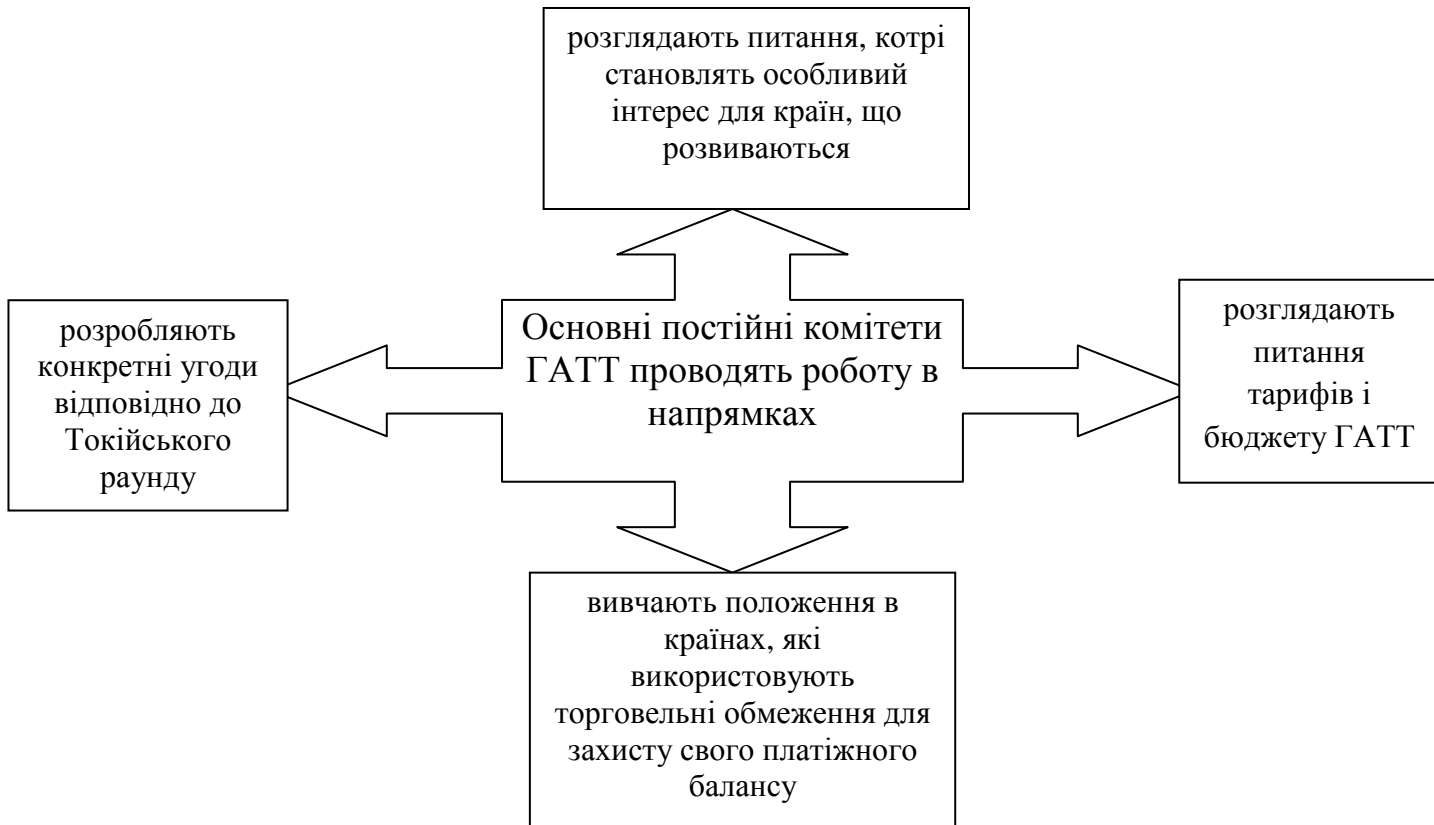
розглядають питання, котрі становлять особливий інтерес для країн, що розвиваються

розробляють конкретні угоди відповідно до Токійського раунду

Основні постійні комітети ГАТТ проводять роботу в напрямках

розглядають питання тарифів і бюджету ГАТТ

вивчають положення в країнах, які використовують торговельні обмеження для захисту свого платіжного балансу